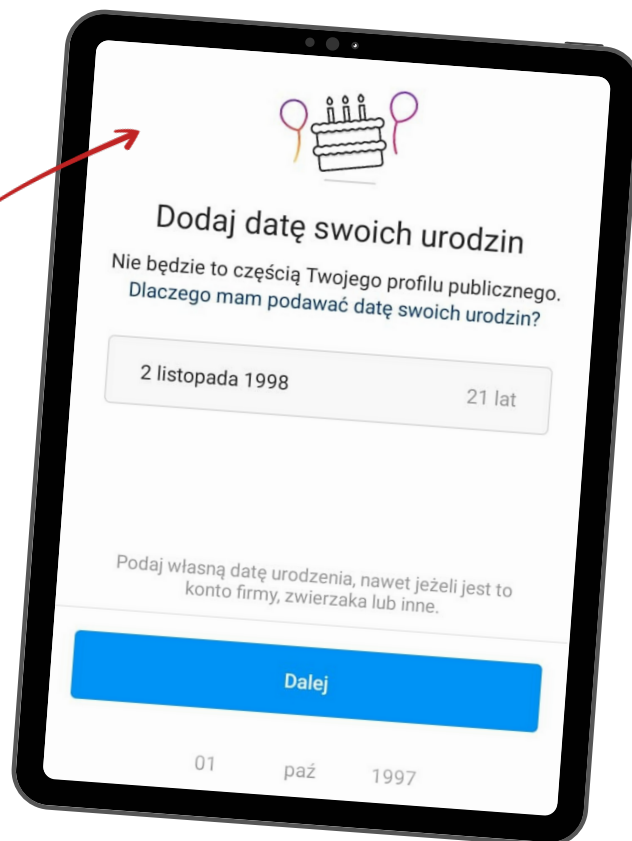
Dodaj datę swoich urodzin

Nie będzie to częścią Twojego profilu publicznego.
Dlaczego mam podawać datę swoich urodzin?

2 listopada 1998
21 lat

Podaj własną datę urodzenia, nawet jeżeli jest to konto firmy, zwierzaka lub inne.

Dalej

01 paź 1997